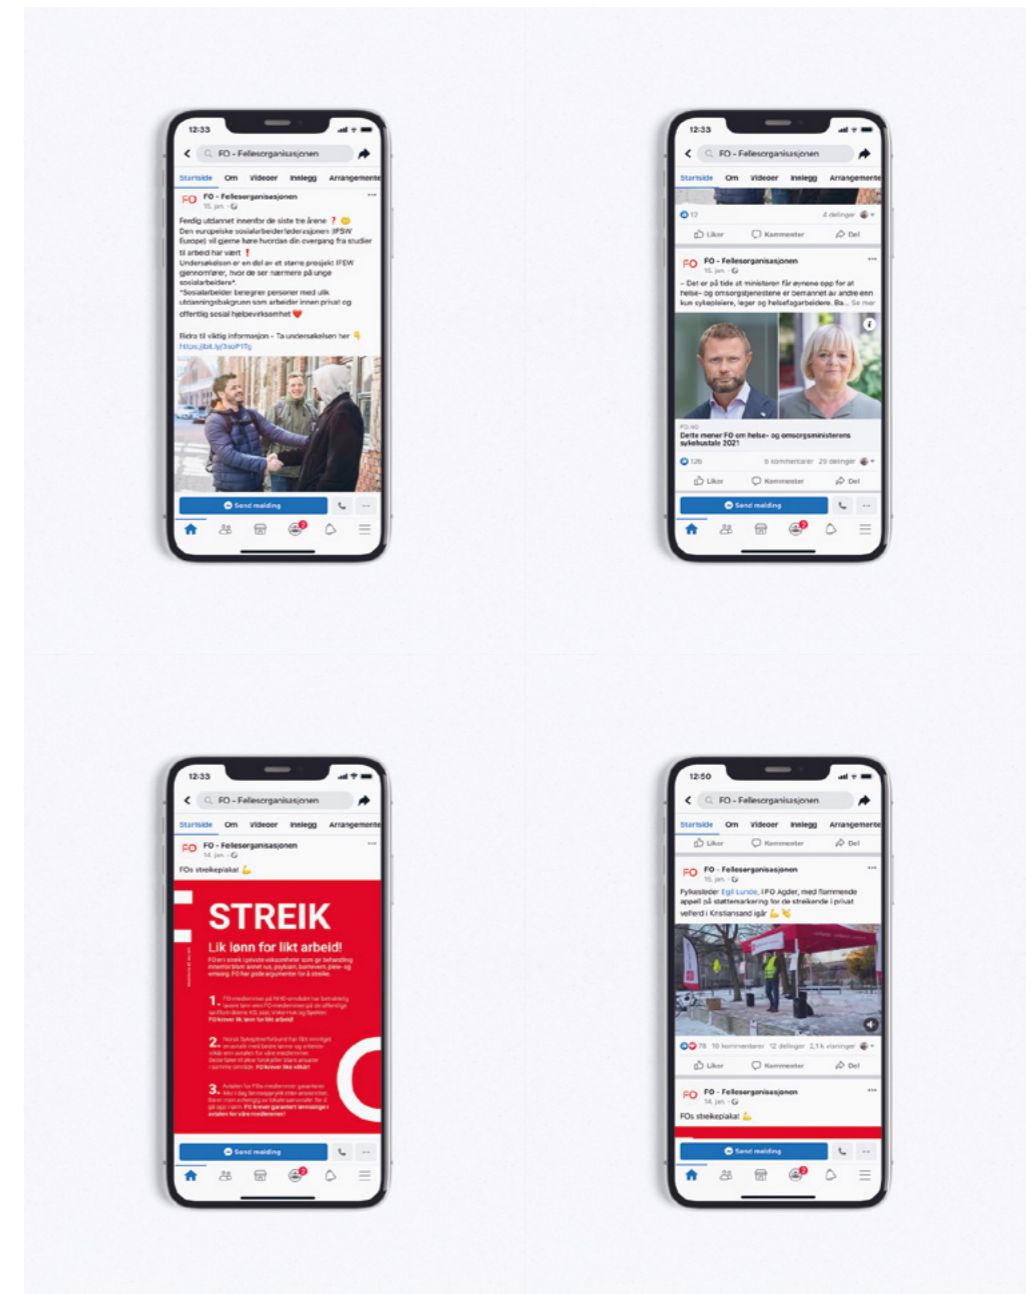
12:33

FO - Fellesorganisasjonen

Startside Om Videoer Innlegg Arrangementer

FO - Fellesorganisasjonen
15. jan.

Ferdig utdannet innenfor de siste tre årene ❓
Den europeiske sosialarbeiderføderasjonen (IFSW Europe) vil gjerne høre hvordan din overgang fra studier til arbeid har vært ❗
Undersøkelsen er en del av et større prosjekt IFSW gjennomfører, hvor de ser nærmere på unge sosialarbeidere*.
*Sosialarbeider betegner personer med ulik utdanningsbakgrunn som arbeider innen privat og offentlig sosial hjelpevirksomhet ❤️

Bidra til viktig informasjon - Ta undersøkelsen her 👇
https://bit.ly/3soP1Tg

Send melding

12:33

FO - Fellesorganisasjonen

Startside Om Videoer Innlegg Arrangementer

17 4 delinger

Liker Kommenter Del

FO - Fellesorganisasjonen
15. jan.

– Det er på tide at ministeren får øynene opp for at helse- og omsorgstjenestene er bemannet av andre enn kun sykepleiere, leger og helsefagarbeidere. Ba... Se mer

FO.NO
Dette mener FO om helse- og omsorgsministerens sykehustale 2021

126 5 kommentarer 29 delinger

Liker Kommenter Del

Send melding

12:33

FO - Fellesorganisasjonen

Startside Om Videoer Innlegg Arrangementer

FO - Fellesorganisasjonen
14. jan.

FOs streikeplakat 💪

STREIK
Lik lønn for likt arbeid!

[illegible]

1. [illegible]

2. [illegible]

3. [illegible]

Send melding

12:50

FO - Fellesorganisasjonen

Startside Om Videoer Innlegg Arrangementer

Liker Kommenter Del

FO - Fellesorganisasjonen
15. jan.

Fylkesleder Egil Lunde, i FO Agder, med flammende appell på støttemarkering for de streikende i privat velferd i Kristiansand igår 💪

78 10 kommentarer 12 delinger 2,1 k visninger

Liker Kommenter Del

FO - Fellesorganisasjonen
14. jan.

FOs streikeplakat 💪

Send melding